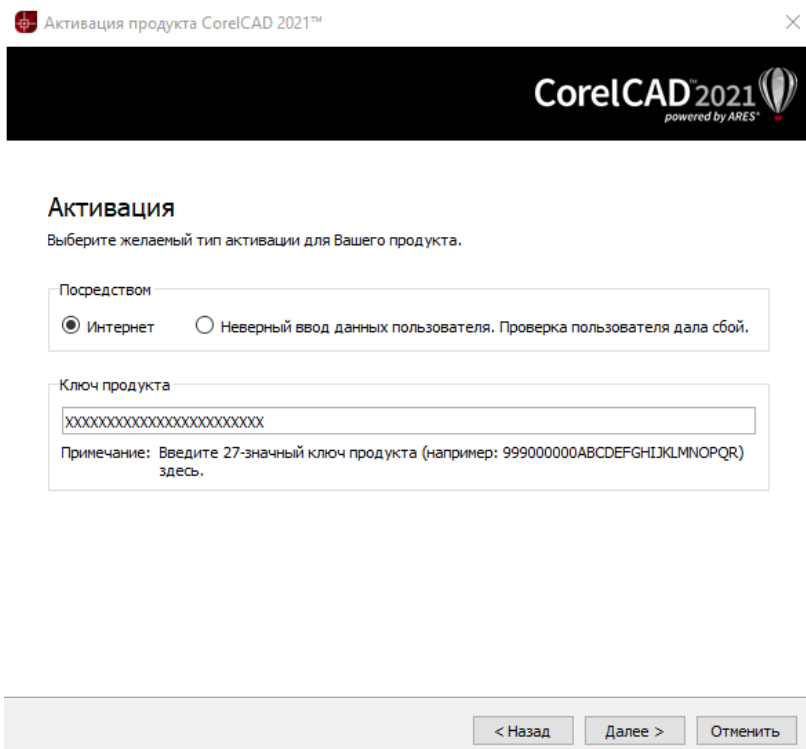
Активация продукта CorelCAD 2021™

CorelCAD™ 2021
powered by ARES®

Активация

Выберите желаемый тип активации для Вашего продукта.

Посредством

Интернет

Неверный ввод данных пользователя. Проверка пользователя дала сбой.

Ключ продукта

XXXXXXXXXXXXXXXXXXXXXXXXX

Примечание: Введите 27-значный ключ продукта (например: 999000000ABCDEFGHIJKLMNOPQR) здесь.

< Назад

Далее >

Отменить